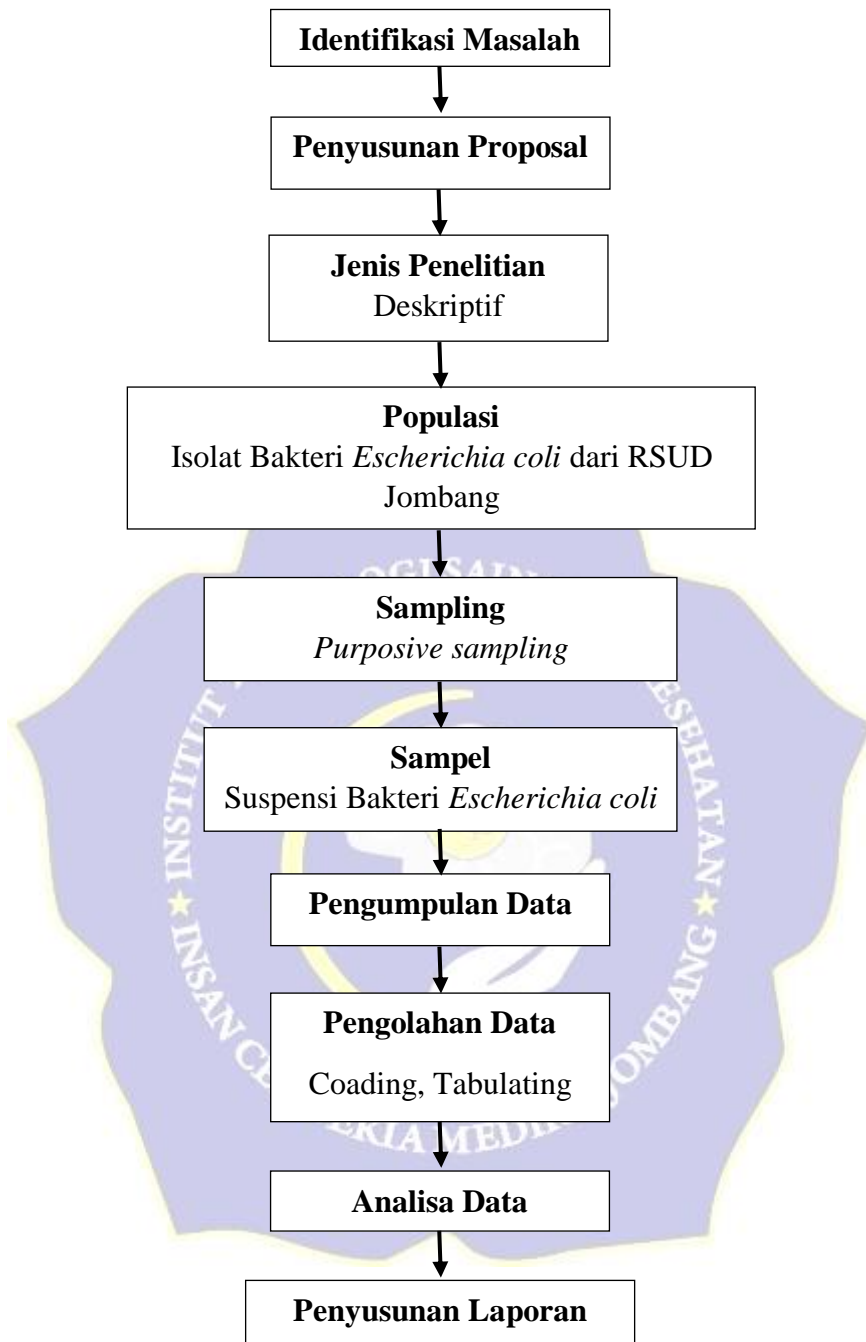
Identifikasi Masalah

Penyusunan Proposal

Jenis Penelitian
Deskriptif

Populasi
Isolat Bakteri *Escherichia coli* dari RSUD Jombang

Sampling
*Purposive sampling*

Sampel
Suspensi Bakteri *Escherichia coli*

Pengumpulan Data

Pengolahan Data
Coading, Tabulating

Analisa Data

Penyusunan Laporan

INSTITUT TEKNOLOGI SAINS DAN KESEHATAN ★ INSAN CENDEKIA MEDIKA JOMBANG ★